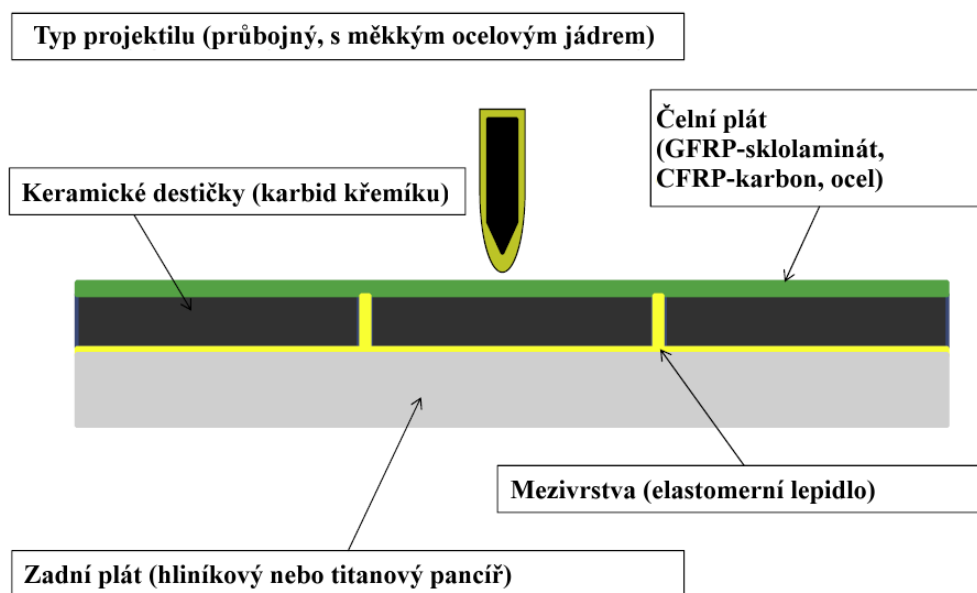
Typ projektilu (průbojný, s měkkým ocelovým jádrem)

Čelní plát (GFRP-sklolaminát, CFRP-karbon, ocel)

Keramické destičky (karbid křemíku)

Mezivrstva (elastomerní lepidlo)

Zadní plát (hliníkový nebo titanový pancíř)